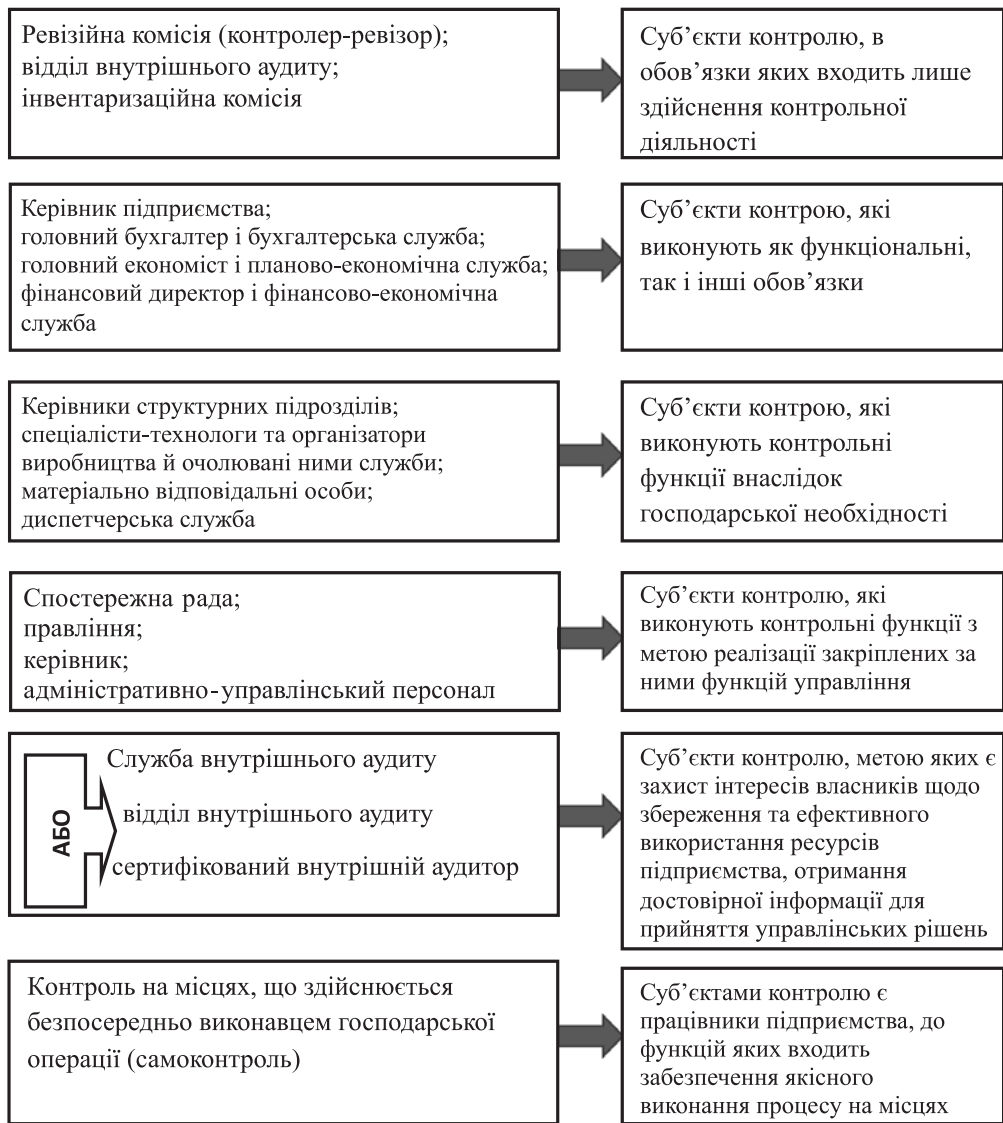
Ревізійна комісія (контролер-ревізор);
відділ внутрішнього аудиту;
інвентаризаційна комісія

Суб'єкти контролю, в обов'язки яких входить лише здійснення контрольної діяльності

Керівник підприємства;
головний бухгалтер і бухгалтерська служба;
головний економіст і планово-економічна служба;
фінансовий директор і фінансово-економічна служба

Суб'єкти контрою, які виконують як функціональні, так і інші обов'язки

Керівники структурних підрозділів;
спеціалісти-технологи та організатори виробництва й очолювані ними служби;
матеріально відповідальні особи;
диспетчерська служба

Суб'єкти контрою, які виконують контрольні функції внаслідок господарської необхідності

Спостережна рада;
правління;
керівник;
адміністративно-управлінський персонал

Суб'єкти контролю, які виконують контрольні функції з метою реалізації закріплених за ними функцій управління

АБО

Служба внутрішнього аудиту

відділ внутрішнього аудиту

сертифікований внутрішній аудитор

Суб'єкти контролю, метою яких є захист інтересів власників щодо збереження та ефективного використання ресурсів підприємства, отримання достовірної інформації для прийняття управлінських рішень

Контроль на місцях, що здійснюється безпосередньо виконавцем господарської операції (самоконтроль)

Суб'єктами контролю є працівники підприємства, до функцій яких входить забезпечення якісного виконання процесу на місцях